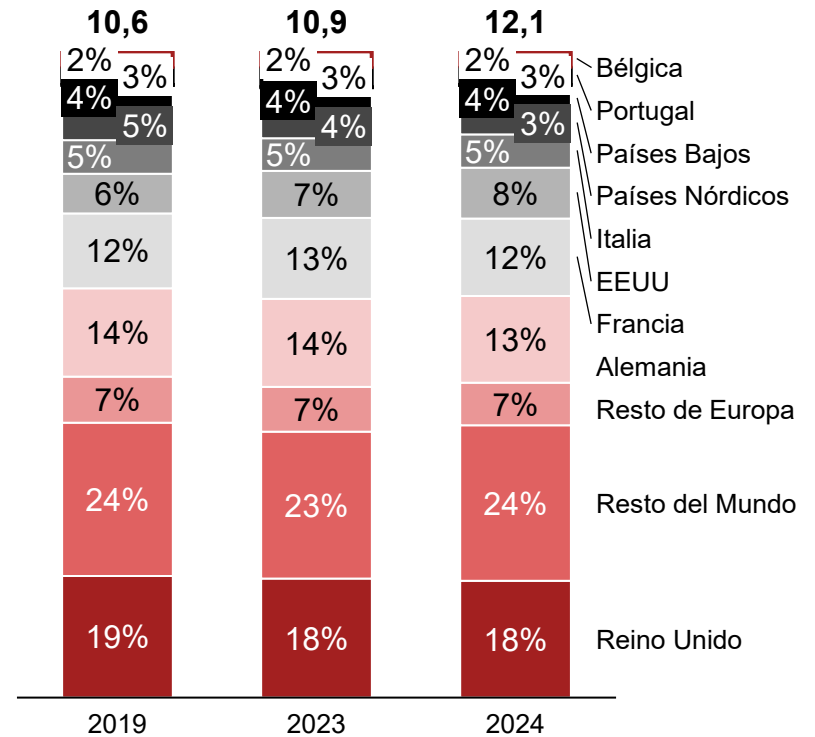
10,6
10,9
12,1

| | 2019 | 2023 | 2024 |
|---|---|---|---|
| Bélgica | 3% | 3% | 3% |
| Portugal | 2% | 2% | 2% |
| Países Bajos | 5% | 4% | 3% |
| Países Nórdicos | 4% | 4% | 4% |
| Italia | 5% | 5% | 5% |
| EEUU | 6% | 7% | 8% |
| Francia | 12% | 13% | 12% |
| Alemania | 14% | 14% | 13% |
| Resto de Europa | 7% | 7% | 7% |
| Resto del Mundo | 24% | 23% | 24% |
| Reino Unido | 19% | 18% | 18% |

2019
2023
2024